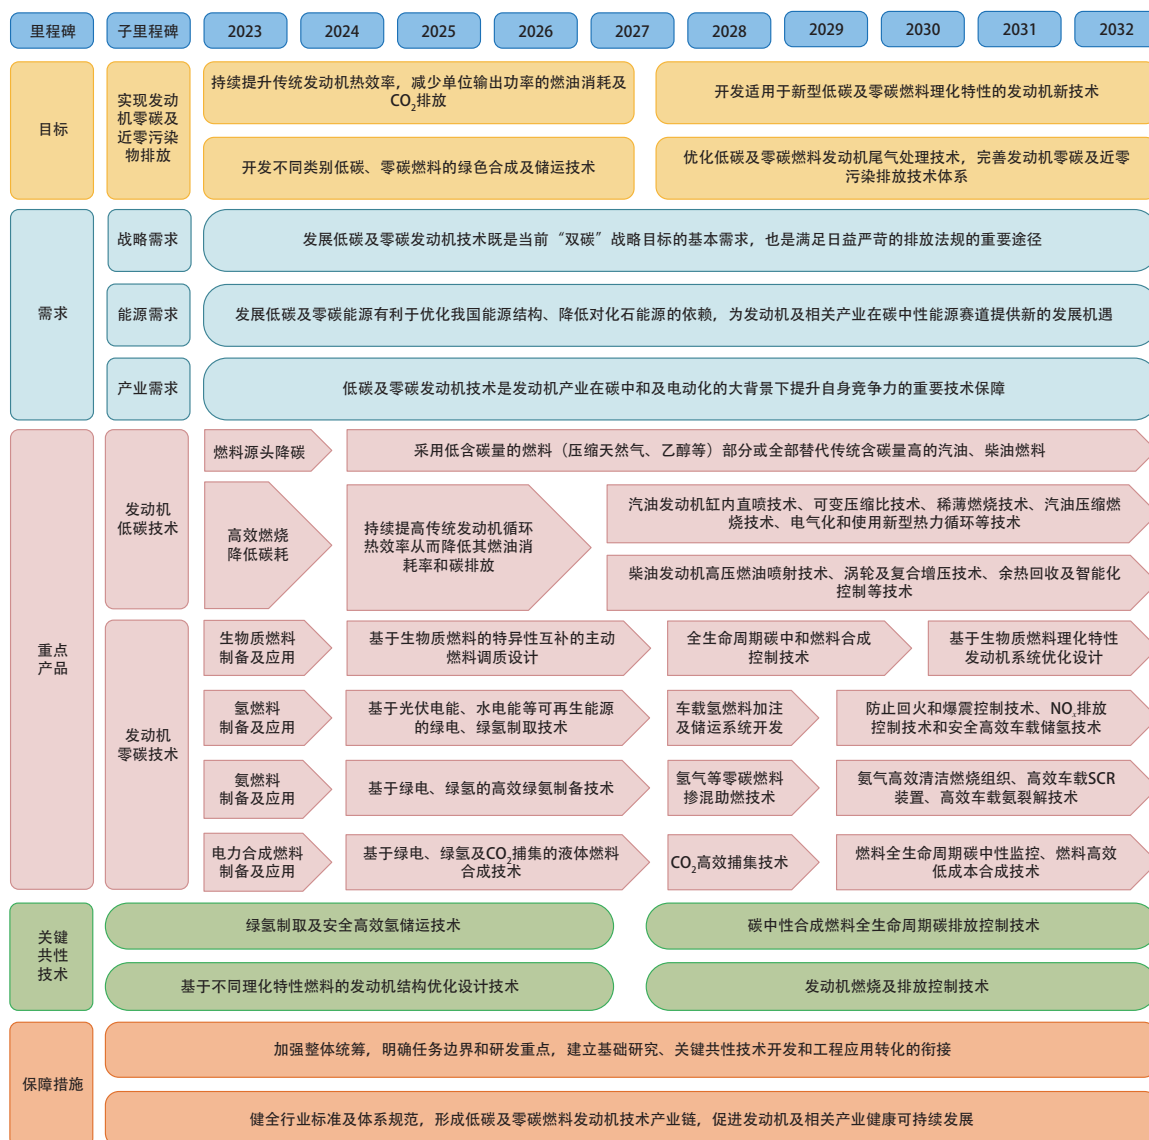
里程碑 | 子里程碑 | 2023 | 2024 | 2025 | 2026 | 2027 | 2028 | 2029 | 2030 | 2031 | 2032

目标

实现发动机零碳及近零污染物排放

持续提升传统发动机热效率，减少单位输出功率的燃油消耗及$CO_2$排放

开发适用于新型低碳及零碳燃料理化特性的发动机新技术

开发不同类别低碳、零碳燃料的绿色合成及储运技术

优化低碳及零碳燃料发动机尾气处理技术，完善发动机零碳及近零污染排放技术体系

需求

战略需求

发展低碳及零碳发动机技术既是当前“双碳”战略目标的基本需求，也是满足日益严苛的排放法规的重要途径

能源需求

发展低碳及零碳能源有利于优化我国能源结构、降低对化石能源的依赖，为发动机及相关产业在碳中性能源赛道提供新的发展机遇

产业需求

低碳及零碳发动机技术是发动机产业在碳中和及电动化的大背景下提升自身竞争力的重要技术保障

重点产品

发动机低碳技术

燃料源头降碳

采用低含碳量的燃料（压缩天然气、乙醇等）部分或全部替代传统含碳量高的汽油、柴油燃料

高效燃烧降低碳耗

持续提高传统发动机循环热效率从而降低其燃油消耗率和碳排放

汽油发动机缸内直喷技术、可变压缩比技术、稀薄燃烧技术、汽油压缩燃烧技术、电气化和使用新型热力循环等技术

柴油发动机高压燃油喷射技术、涡轮及复合增压技术、余热回收及智能化控制等技术

发动机零碳技术

生物质燃料制备及应用

基于生物质燃料的特异性互补的主动燃料调质设计

全生命周期碳中和燃料合成控制技术

基于生物质燃料理化特性发动机系统优化设计

氢燃料制备及应用

基于光伏电能、水电能等可再生能源的绿电、绿氢制取技术

车载氢燃料加注及储运系统开发

防止回火和爆震控制技术、$NO_x$排放控制技术和安全高效车载储氢技术

氨燃料制备及应用

基于绿电、绿氢的高效绿氨制备技术

氨气等零碳燃料掺混助燃技术

氨气高效清洁燃烧组织、高效车载SCR装置、高效车载氨裂解技术

电力合成燃料制备及应用

基于绿电、绿氢及$CO_2$捕集的液体燃料合成技术

$CO_2$高效捕集技术

燃料全生命周期碳中性监控、燃料高效低成本合成技术

关键共性技术

绿氢制取及安全高效氢储运技术

碳中性合成燃料全生命周期碳排放控制技术

基于不同理化特性燃料的发动机结构优化设计技术

发动机燃烧及排放控制技术

保障措施

加强整体统筹，明确任务边界和研发重点，建立基础研究、关键共性技术开发和工程应用转化的衔接

健全行业标准及体系规范，形成低碳及零碳燃料发动机技术产业链，促进发动机及相关产业健康可持续发展